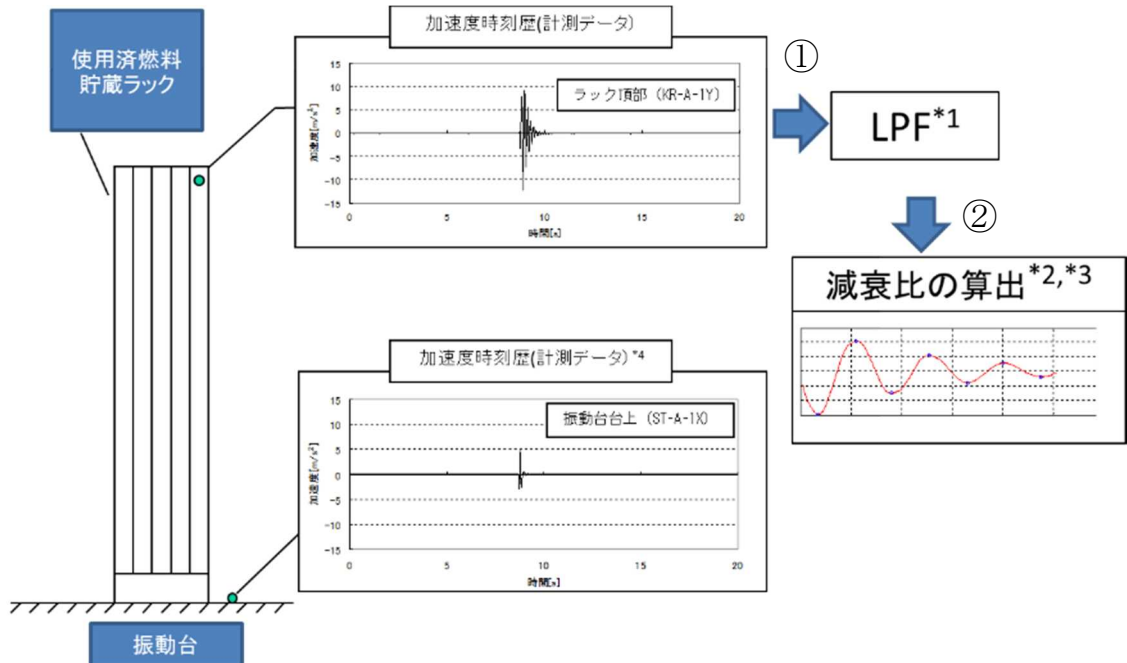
使用済燃料貯蔵ラック

加速度時刻歴(計測データ)

ラック頂部 (KR-A-1Y)

15
10
5
0
-5
-10
-15

加速度[m/s²]

0 5 10 15 20

時間[s]

①

LPF$^{*1}$

②

減衰比の算出$^{*2,*3}$

加速度時刻歴(計測データ)$^{*4}$

振動台台上 (ST-A-1X)

15
10
5
0
-5
-10
-15

加速度[m/s²]

0 5 10 15 20

時間[s]

振動台